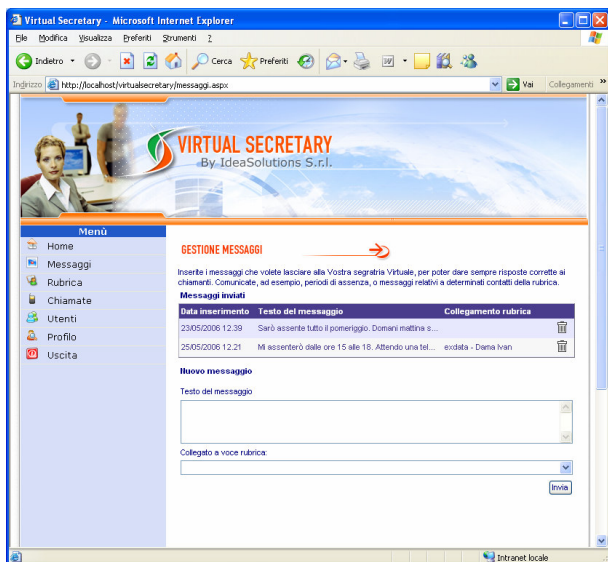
Virtual Secretary - Microsoft Internet Explorer

File Modifica Visualizza Preferiti Strumenti ?

Indietro Cerca Preferiti

Indirizzo http://localhost/virtualsecretary/messaggi.aspx Vai Collegamenti

VIRTUAL SECRETARY
By IdeaSolutions S.r.l.

Menù
Home
Messaggi
Rubrica
Chiamate
Utenti
Profilo
Uscita

GESTIONE MESSAGGI

Inserite i messaggi che volete lasciare alla Vostra segratria Virtuale, per poter dare sempre risposte corrette ai chiamanti. Comunicate, ad esempio, periodi di assenza, o messaggi relativi a determinati contatti della rubrica.

Messaggi inviati

| Data inserimento | Testo del messaggio | Collegamento rubrica | |
|---|---|---|---|
| 23/05/2006 12.39 | Sarò assente tutto il pomeriggio. Domani mattina s... | | |
| 25/05/2006 12.21 | Mi assenterò dalle ore 15 alle 18. Attendo una tel... | exdata - Dama Ivan | |

Nuovo messaggio

Testo del messaggio

Collegato a voce rubrica:

Invia

Intranet locale